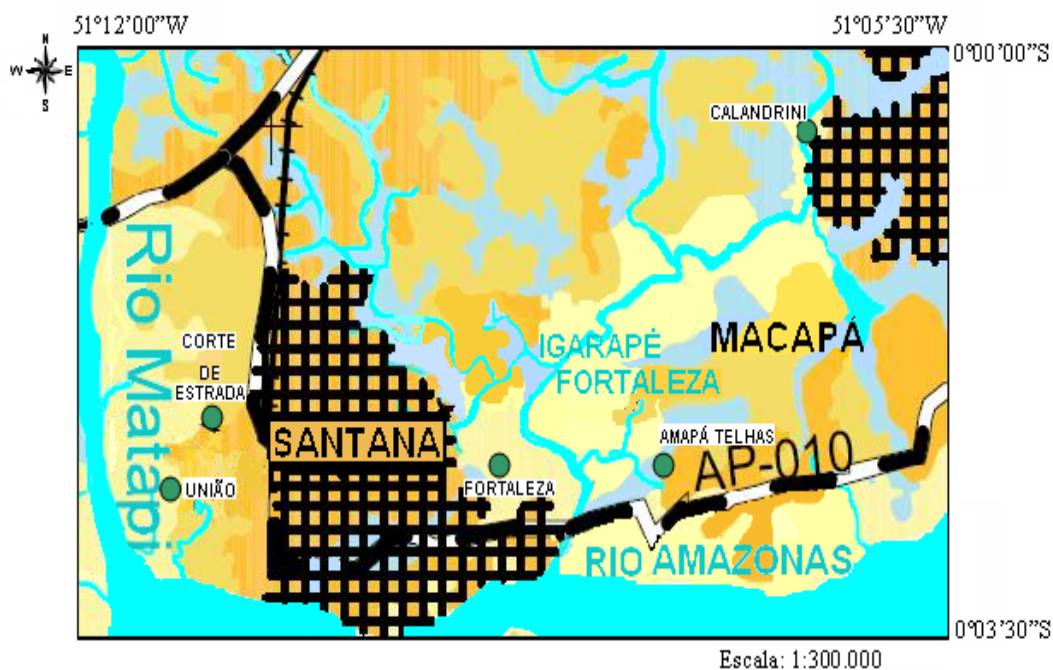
51°12'00"W

51°05'30"W

0°00'00"S

N
W E
S

CALANDRINI

Rio Matapi

CORTE DE ESTRADA

IGARAPÉ FORTALEZA

MACAPÁ

SANTANA

AMAPÁ TELHAS

AP-010

UNIÃO

FORTALEZA

RIO AMAZONAS

0°03'30"S

Escala: 1:300.000